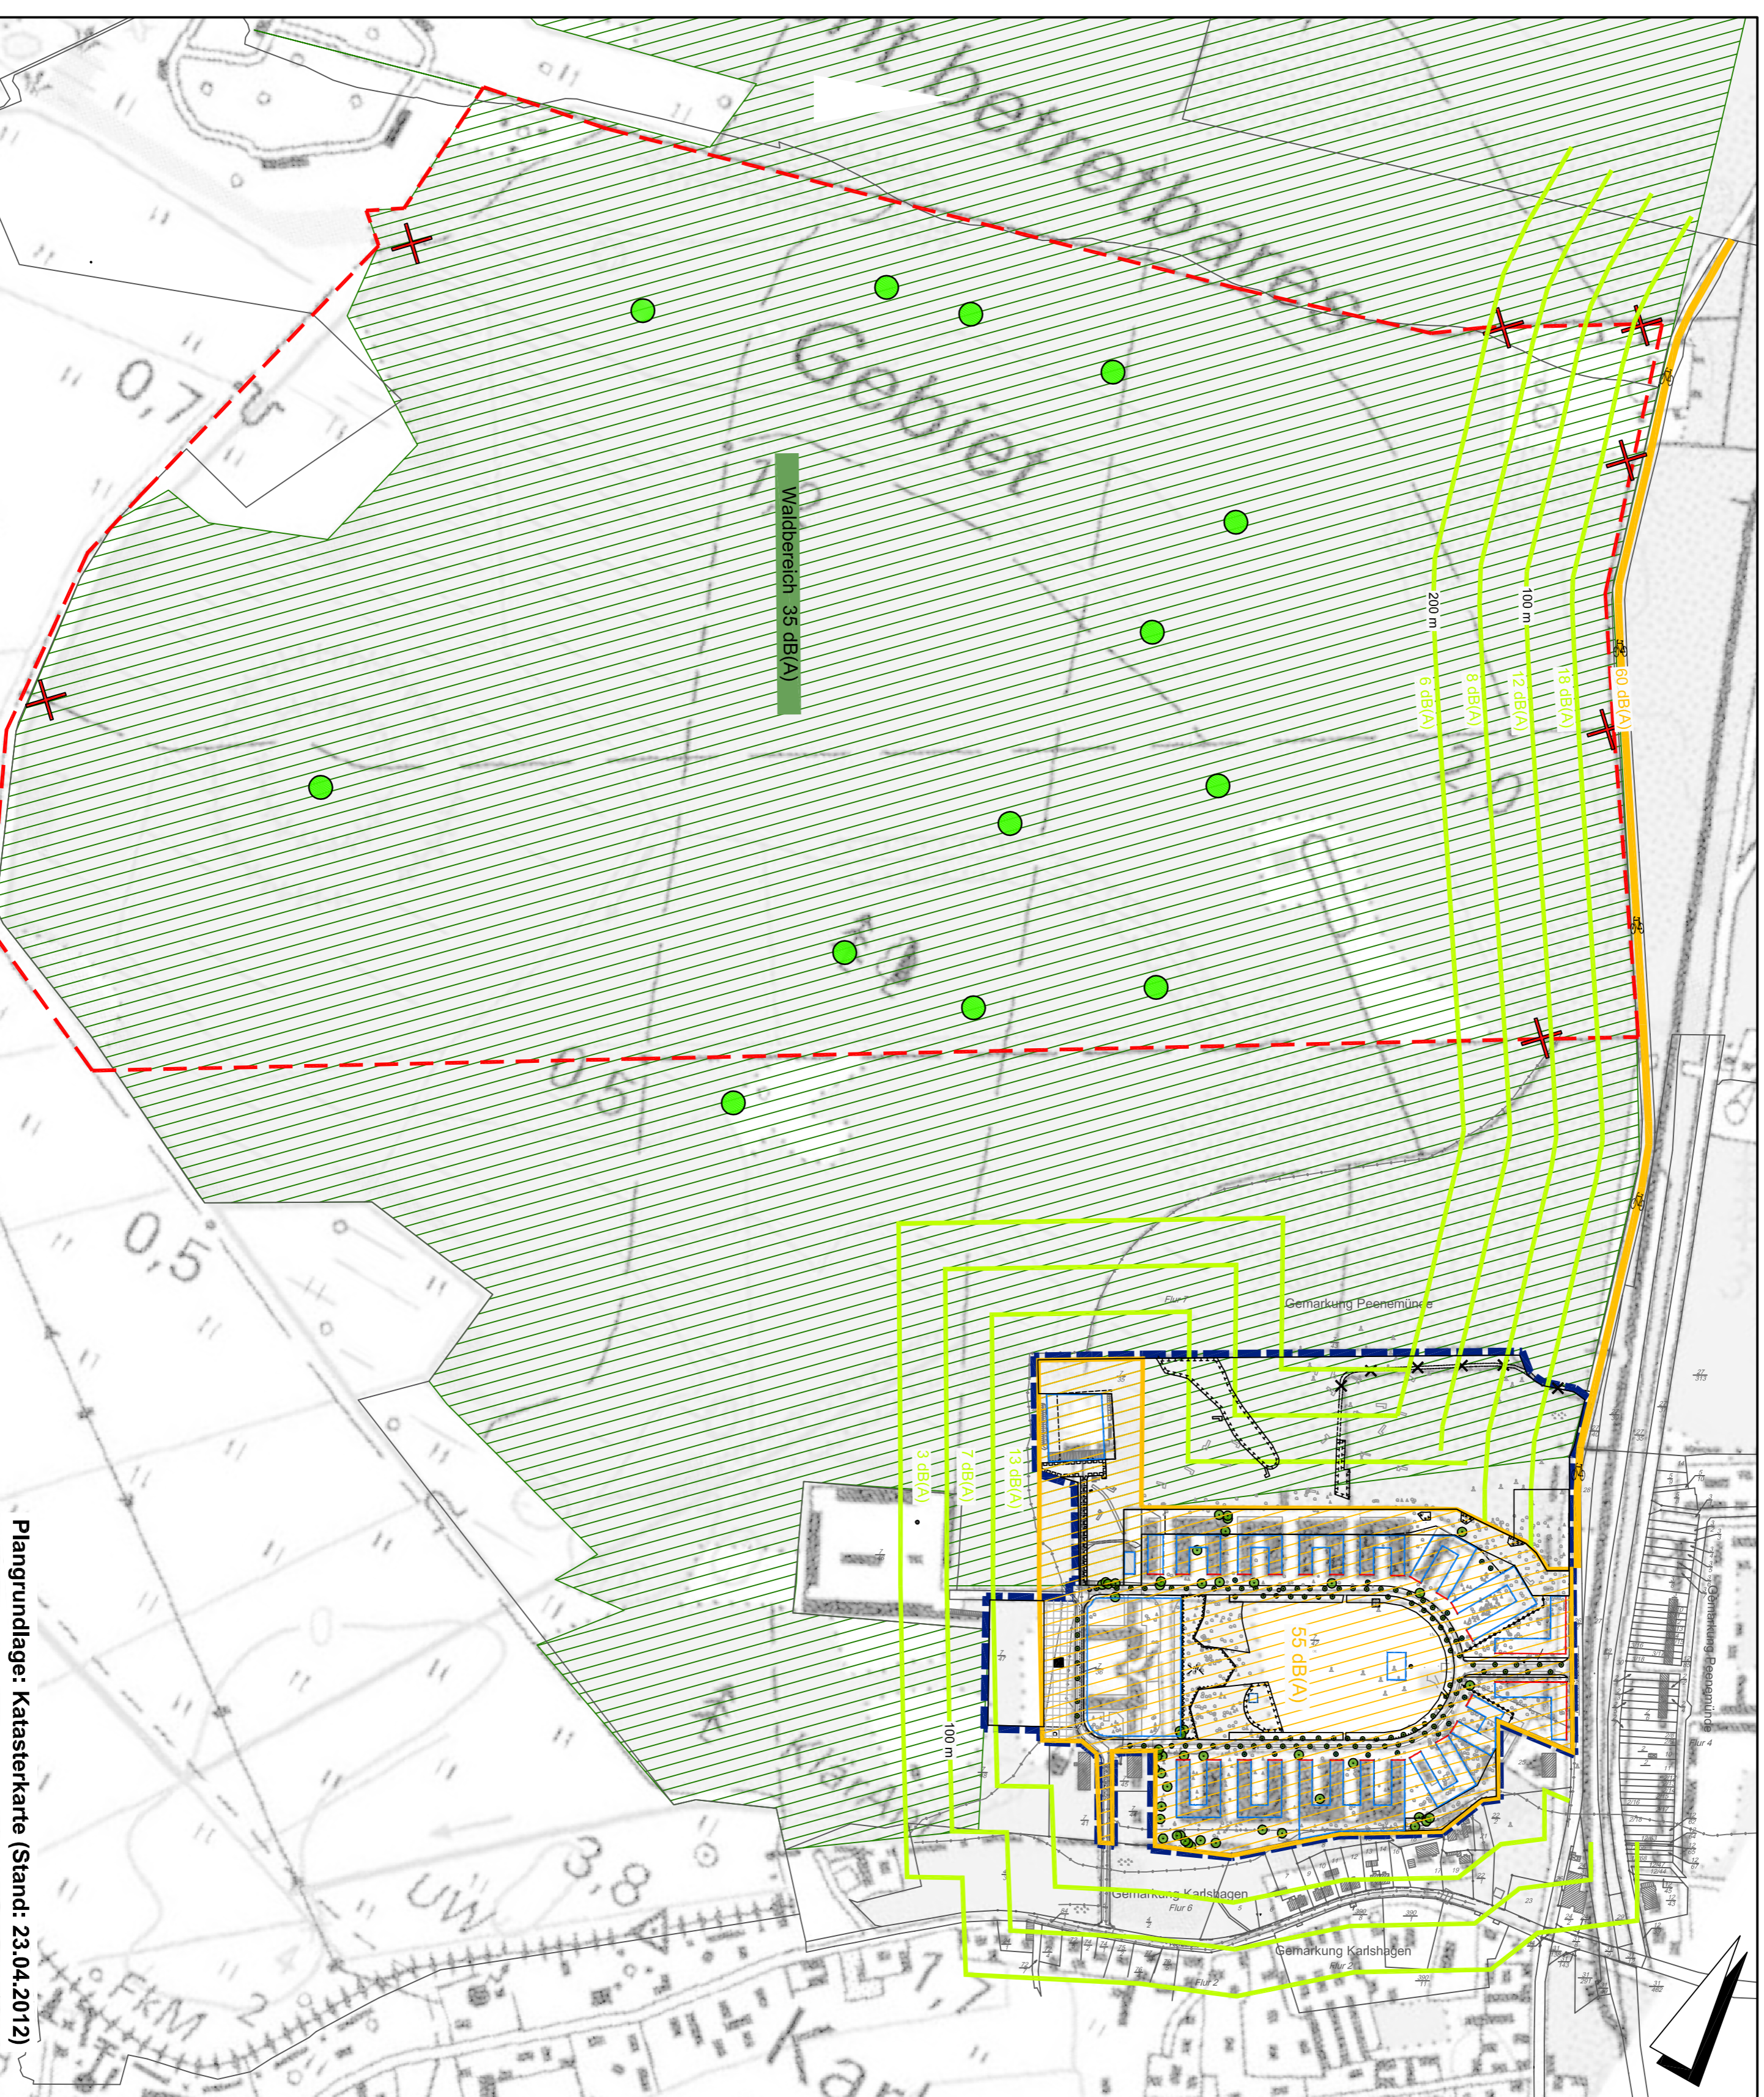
nicht betretbares Gebiet

Waldbereich 35 dB(A)

200 m
100 m
6 dB(A)
6 dB(A)
12 dB(A)
18 dB(A)
60 dB(A)

0,7
0,5
0,5
3,8
UW
FkM
2
1,7
Kar

Gemarkung Peenemünde
Flur 1
3 dB(A)
7 dB(A)
13 dB(A)
55 dB(A)
100 m
Gemarkung Karlshagen
Flur 6
Gemarkung Karlshagen
Flur 2
Gemarkung Peenemünde
Flur 4

Plangrundlage: Katasterkarte (Stand: 23.04.2012)